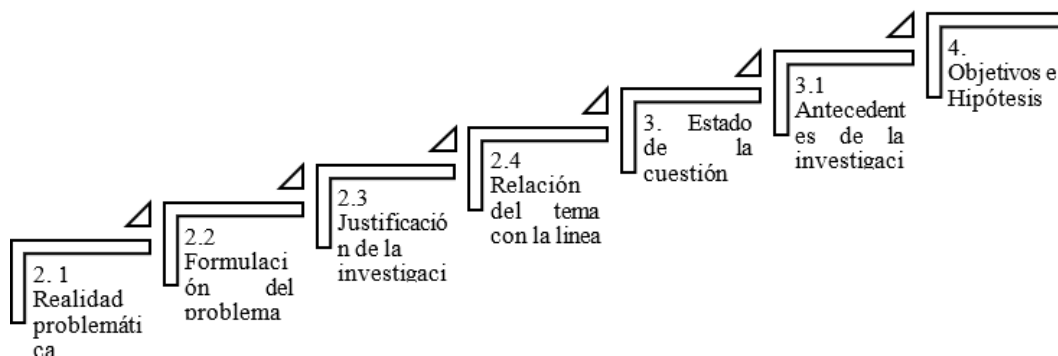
2. 1 Realidad problemáti ca

2.2 Formulaci ón del problema

2.3 Justificació n de la investigaci

2.4 Relación del tema con la linea

3. Estado de la cuestión

3.1 Antecedent es de la investigaci

4. Objetivos e Hipótesis